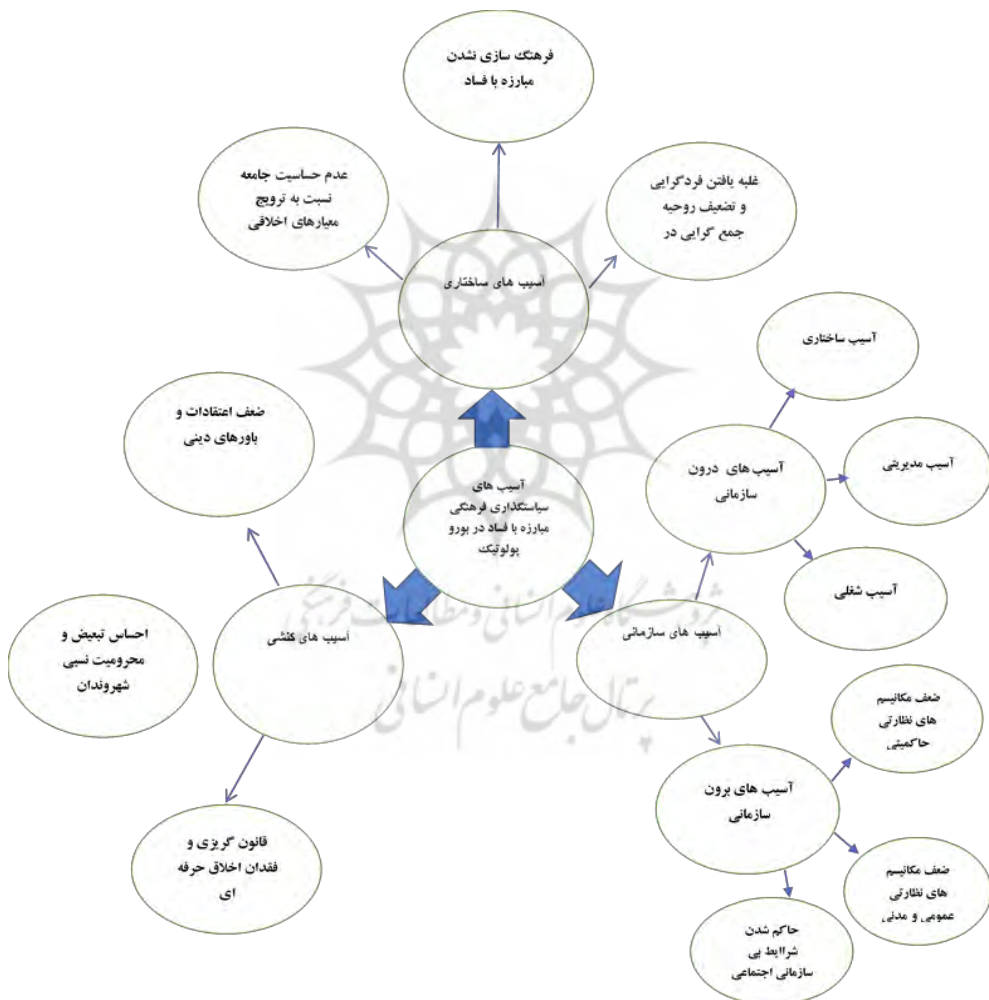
فرهنگ سازی نشدن مبارزه با فساد

عدم حساسیت جامعه نسبت به ترویج معیارهای اخلاقی

غلبه یافتن فردگرایی و تضعیف روحیه جمع گرایی در

آسیب های ساختاری

آسیب ساختاری

ضعف اعتقادات و باورهای دینی

آسیب های درون سازمانی

آسیب مدیریتی

آسیب های سیاستگذاری فرهنگی مبارزه با فساد در بورو پولوتیک

آسیب شغلی

احساس تبعیض و محرومیت نسبی شهروندان

آسیب های کنشی

آسیب های سازمانی

ضعف مکانیسم های نظارتی حاکمیتی

آسیب های برون سازمانی

قانون گریزی و فقدان اخلاق حرفه ای

ضعف مکانیسم های نظارتی عمومی و مدنی

حاکم شدن شرایط بی سازمانی اجتماعی

پژوهشگاه علوم انسانی و مطالعات فرهنگی
پرتال جامع علوم انسانی